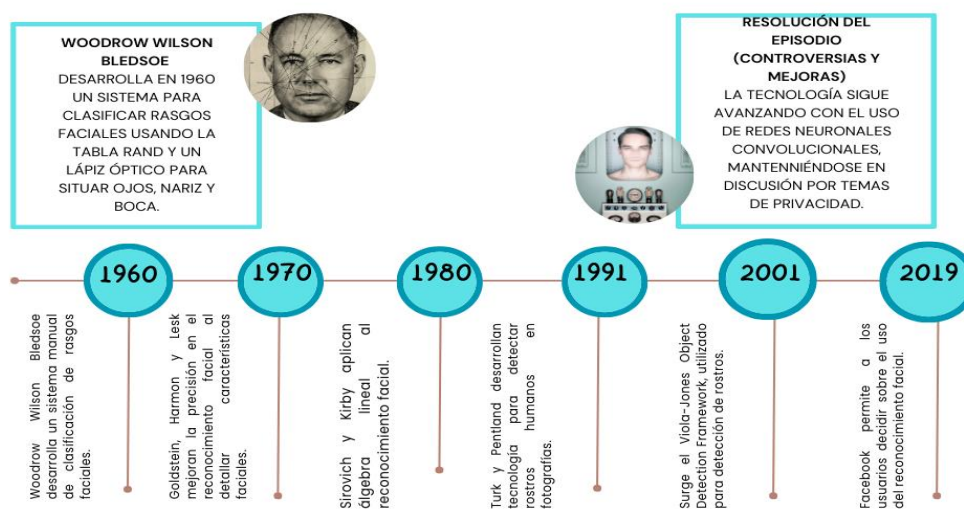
WOODROW WILSON BLEDSOE
DESARROLLA EN 1960 UN SISTEMA PARA CLASIFICAR RASGOS FACIALES USANDO LA TABLA RAND Y UN LÁPIZ ÓPTICO PARA SITUAR OJOS, NARIZ Y BOCA.

RESOLUCIÓN DEL EPISODIO (CONTROVERSIAS Y MEJORAS)
LA TECNOLOGÍA SIGUE AVANZANDO CON EL USO DE REDES NEURONALES CONVOLUCIONALES, MANTENNIÉNDOSE EN DISCUSIÓN POR TEMAS DE PRIVACIDAD.

1960
Woodrow Wilson Bledsoe desarrolla un sistema manual de clasificación de rasgos faciales.

1970
Goldstein, Harmon y Lesk mejoran la precisión en el reconocimiento facial al detallar características faciales.

1980
Sirovich y Kirby aplican álgebra lineal al reconocimiento facial.

1991
Turk y Pentland desarrollan tecnología para detectar rostros humanos en fotografías.

2001
Surge el Viola-Jones Object Detection Framework, utilizado para detección de rostros.

2019
Facebook permite a los usuarios decidir sobre el uso del reconocimiento facial.